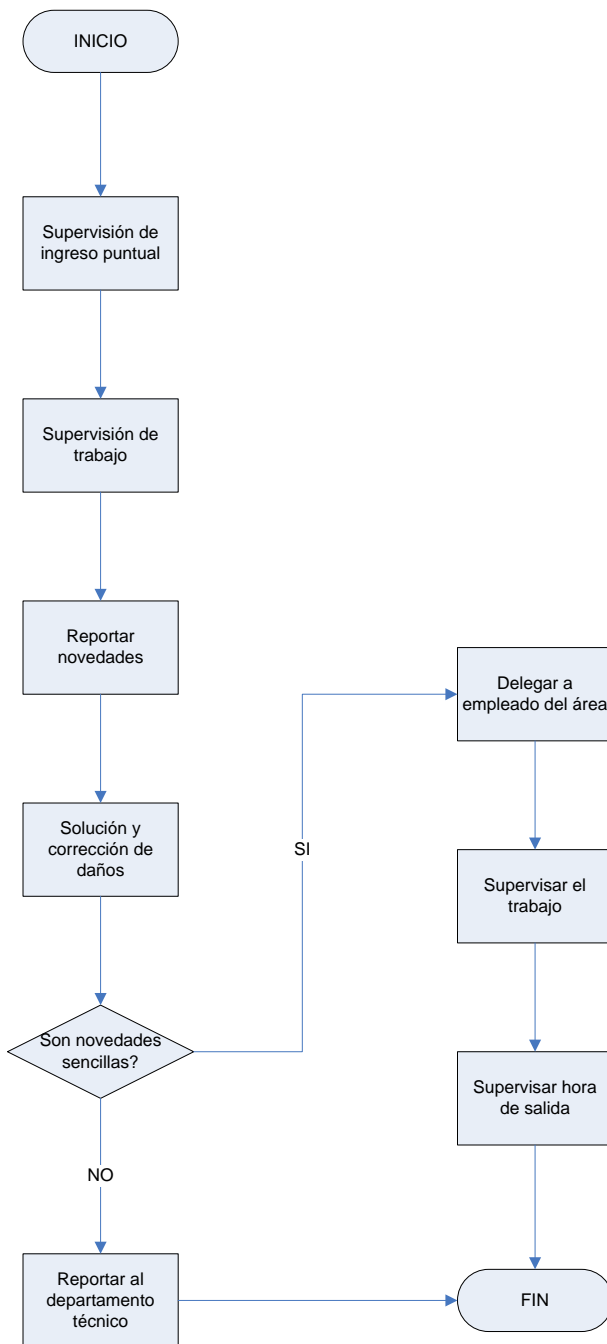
INICIO

Supervisión de ingreso puntual

Supervisión de trabajo

Reportar novedades

Solución y corrección de daños

Son novedades sencillas?

SI

Delegar a empleado del área

Supervisar el trabajo

Supervisar hora de salida

NO

Reportar al departamento técnico

FIN